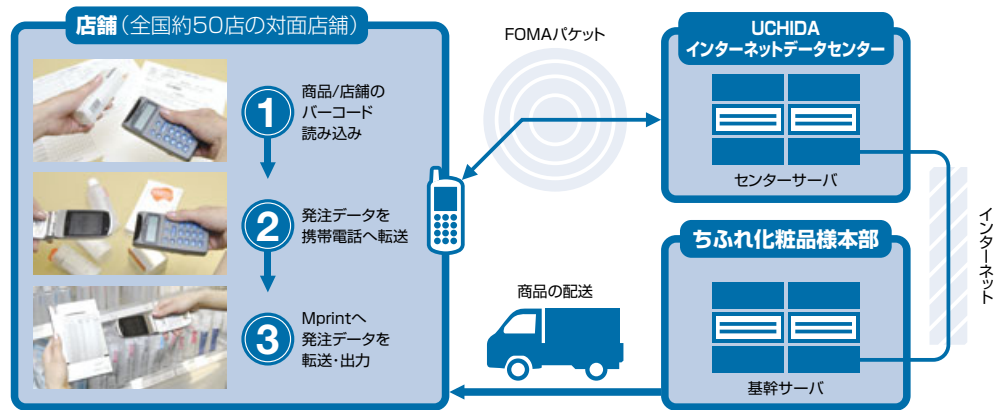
店舗（全国約50店の対面店舗）

1 商品/店舗のバーコード読み込み

2 発注データを携帯電話へ転送

3 Mprintへ発注データを転送･出力

FOMAパケット

UCHIDA インターネットデータセンター

センターサーバ

インターネット

ちふれ化粧品様本部

基幹サーバ

商品の配送